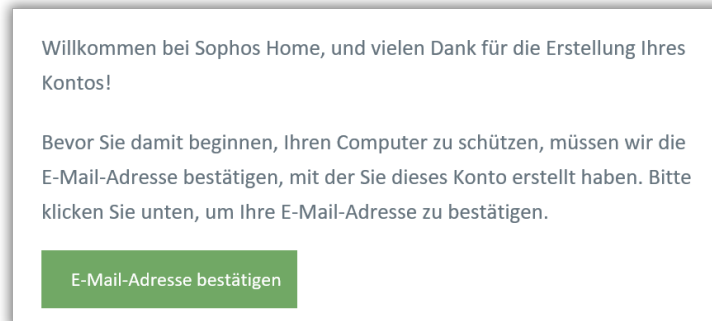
Willkommen bei Sophos Home, und vielen Dank für die Erstellung Ihres Kontos!

Bevor Sie damit beginnen, Ihren Computer zu schützen, müssen wir die E-Mail-Adresse bestätigen, mit der Sie dieses Konto erstellt haben. Bitte klicken Sie unten, um Ihre E-Mail-Adresse zu bestätigen.

E-Mail-Adresse bestätigen